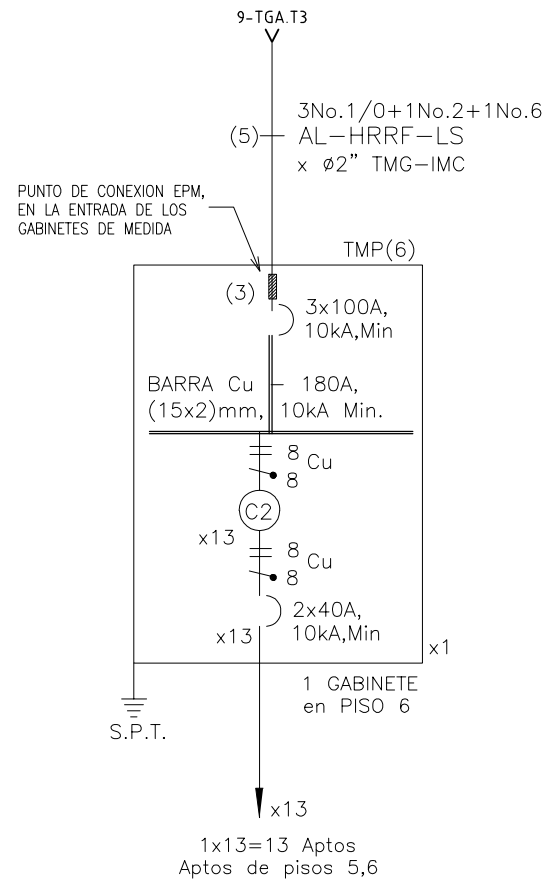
9-TGA.T3

3No.1/0+1No.2+1No.6
(5) AL-HRRF-LS
x ø2" TMG-IMC

PUNTO DE CONEXION EPM, EN LA ENTRADA DE LOS GABINETES DE MEDIDA

TMP(6)

(3) 3x100A, 10kA,Min

BARRA Cu 180A,
(15x2)mm, 10kA Min.

8 Cu
8

C2

x13

8 Cu
8

2x40A,
x13 10kA,Min

x1

1 GABINETE
en PISO 6

S.P.T.

x13

1x13=13 Aptos
Aptos de pisos 5,6